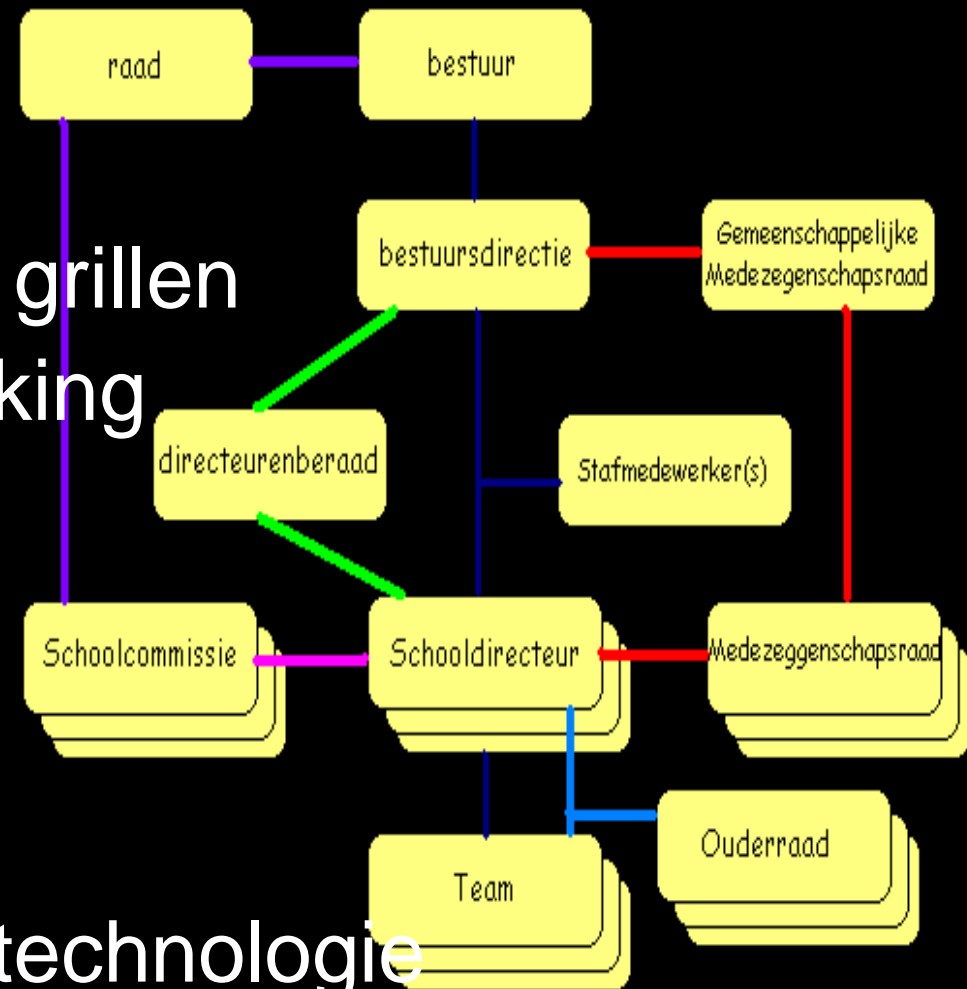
raad

bestuur

grillen

king

bestuursdirectie

Gemeenschappelijke Medezegenschapsraad

directeurenberaad

Stafmedewerker(s)

Schoolcommissie

Schooldirecteur

Medezeggenschapsraad

Ouderraad

Team

technologie